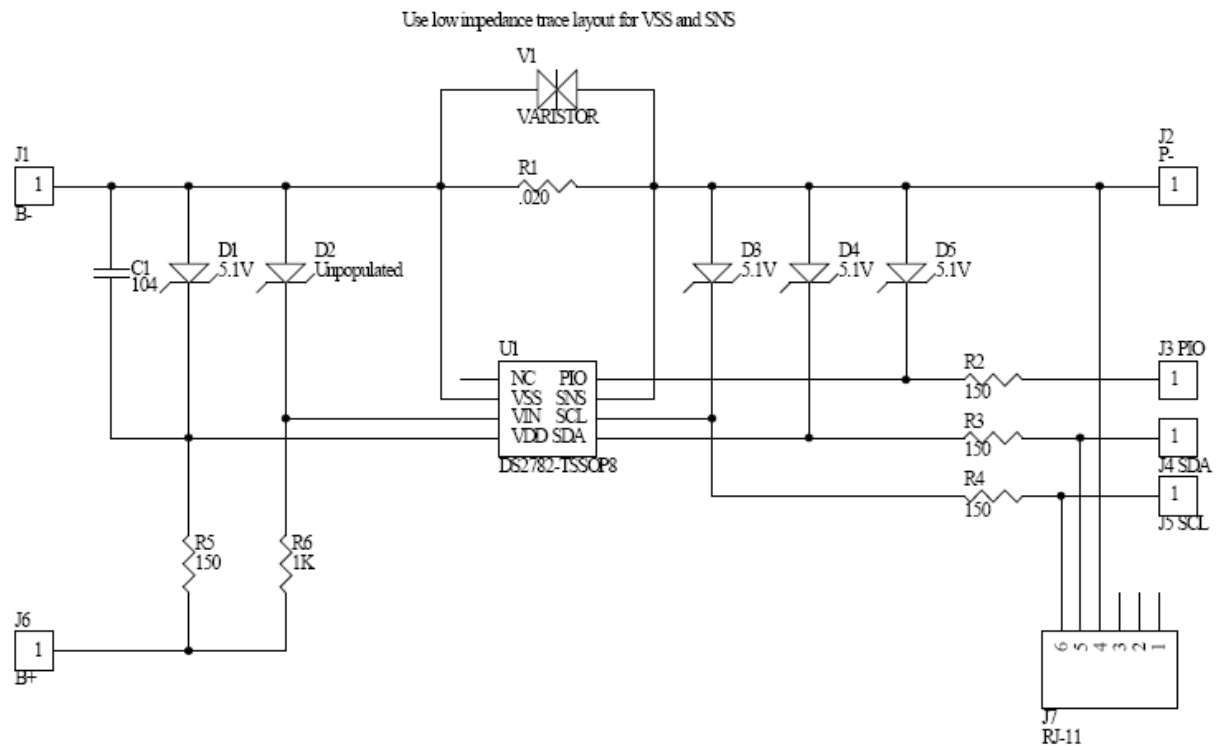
Use low impedance trace layout for VSS and SNS

V1
VARISTOR

J1
1
B-

R1
.020

J2
P-
1

C1
104

D1
5.1V

D2
Unpopulated

D3
5.1V

D4
5.1V

D5
5.1V

U1
NC PIO
VSS SNS
VIN SCL
VDD SDA
DS2782-TSSOP8

R2
150

J3 PIO
1

R3
150

1
J4 SDA

R4
150

1
J5 SCL

R5
150

R6
1K

J6
1
B+

6 5 4 3 2 1
J7
RJ-11